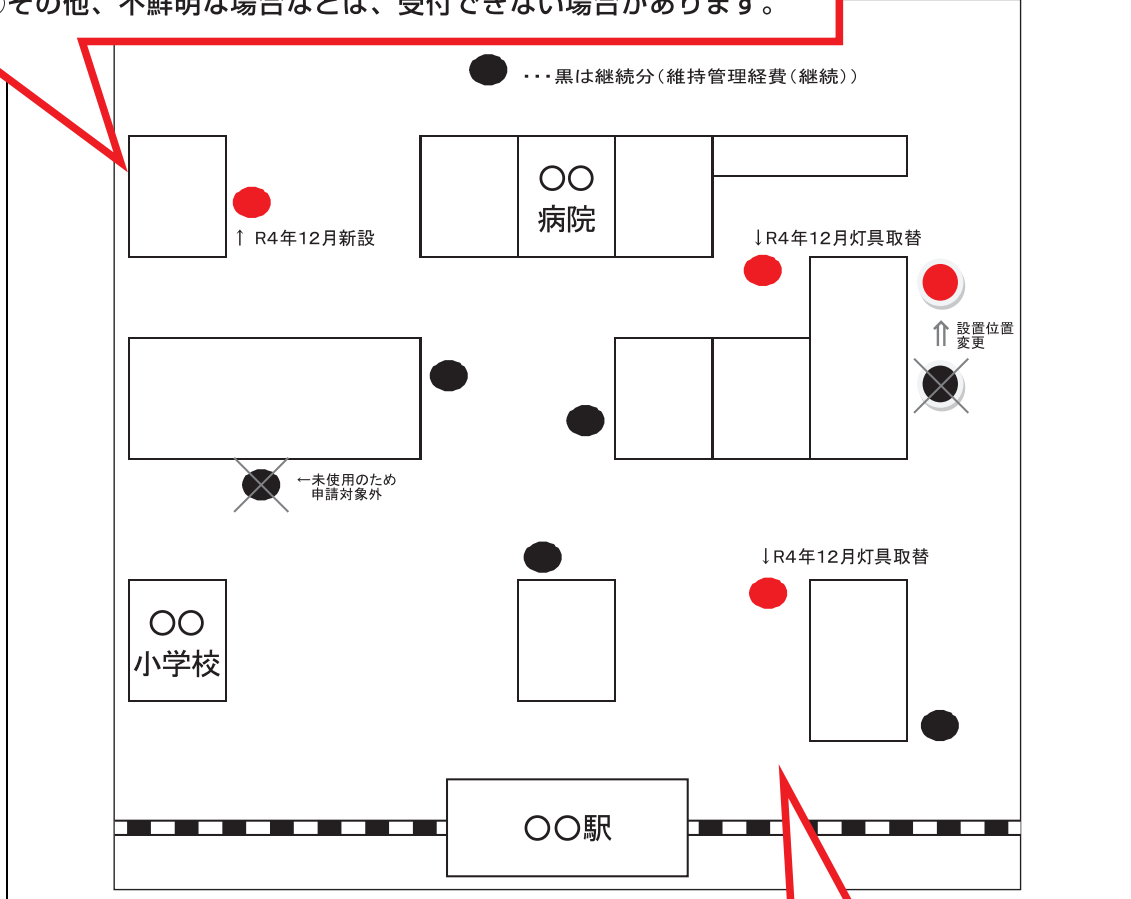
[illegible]その他、不鮮明な場合などは、受付できない場合があります。

・・・黒は継続分（維持管理経費（継続））

〇〇
病院

↑ R4年12月新設

↓R4年12月灯具取替

⇑ 設置位置
変更

←未使用のため
申請対象外

↓R4年12月灯具取替

〇〇
小学校

〇〇駅